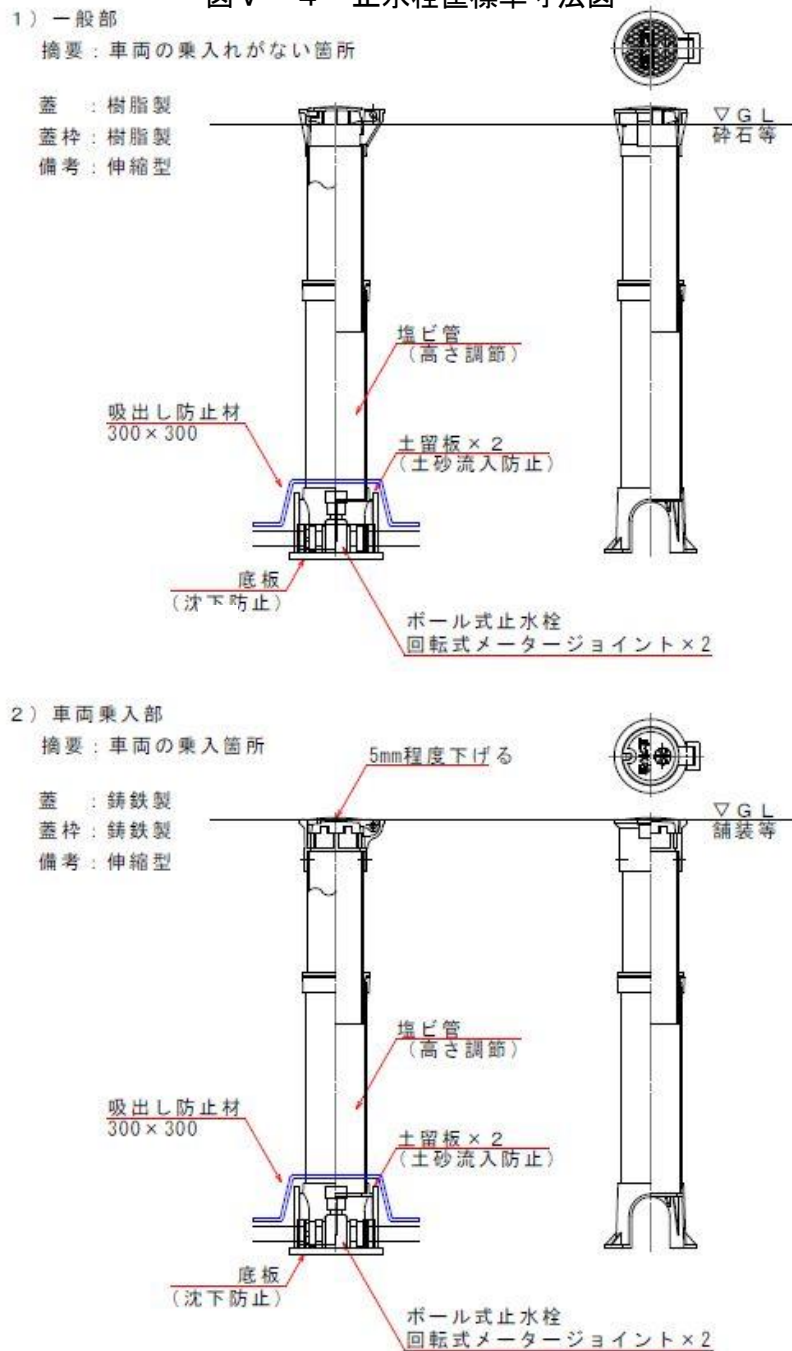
図V－4　止水栓筐標準寸法図

1）一般部
摘要：車両の乗入れがない箇所

蓋　：樹脂製
蓋枠：樹脂製
備考：伸縮型

▽ＧＬ
砕石等

塩ビ管
（高さ調節）

吸出し防止材
300×300

土留板×２
（土砂流入防止）

底板
（沈下防止）

ボール式止水栓
回転式メータージョイント×２

2）車両乗入部
摘要：車両の乗入箇所

5mm程度下げる

蓋　：鋳鉄製
蓋枠：鋳鉄製
備考：伸縮型

▽ＧＬ
舗装等

塩ビ管
（高さ調節）

吸出し防止材
300×300

土留板×２
（土砂流入防止）

底板
（沈下防止）

ボール式止水栓
回転式メータージョイント×２